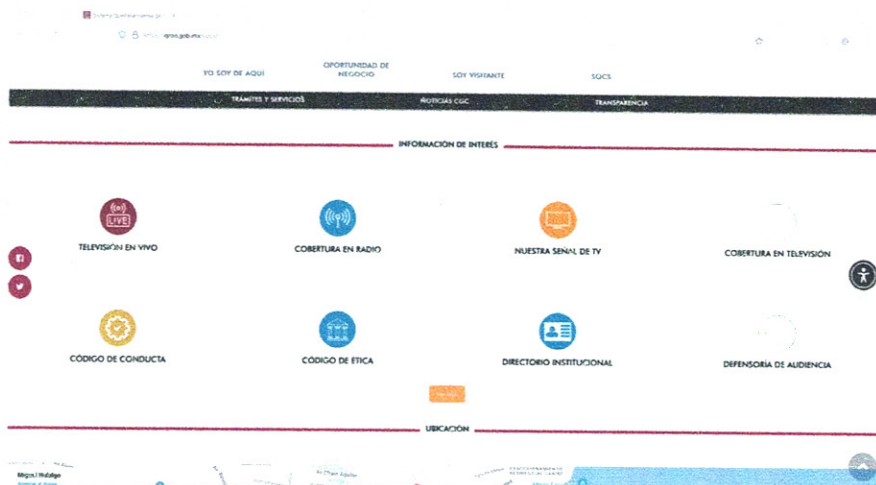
YO SOY DE AQUÍ
OPORTUNIDAD DE NEGOCIO
SOY VISITANTE
SQCS

TRÁMITES Y SERVICIOS
NOTICIAS CGC
TRANSPARENCIA

INFORMACIÓN DE INTERÉS

LIVE
TELEVISIÓN EN VIVO
COBERTURA EN RADIO
NUESTRA SEÑAL DE TV
COBERTURA EN TELEVISIÓN

CÓDIGO DE CONDUCTA
CÓDIGO DE ETICA
DIRECTORIO INSTITUCIONAL
DEFENSORÍA DE AUDIENCIA

UBICACIÓN

Mapa / Hidalgo